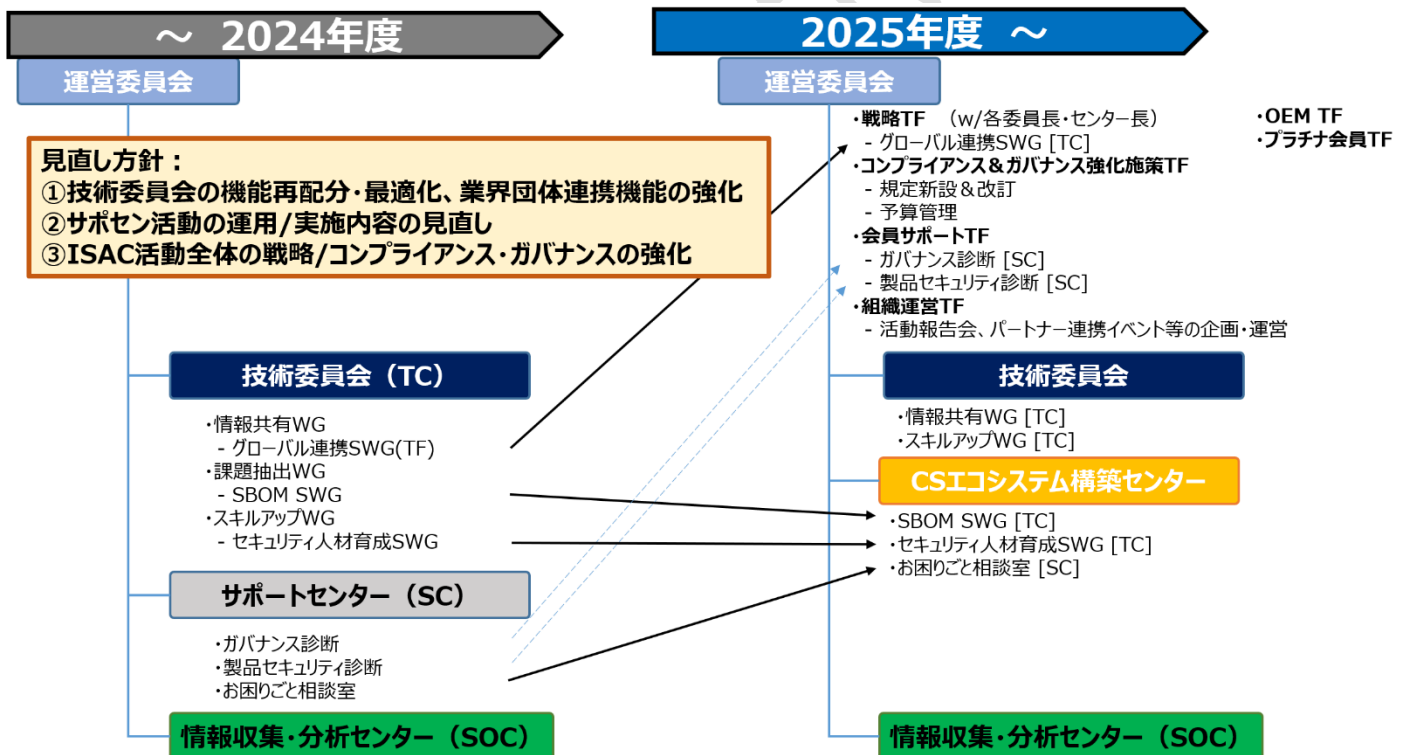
～ 2024年度

運営委員会

見直し方針：
①技術委員会の機能再配分・最適化、業界団体連携機能の強化
②サポセン活動の運用/実施内容の見直し
③ISAC活動全体の戦略/コンプライアンス・ガバナンスの強化

技術委員会（TC）

・情報共有WG
- グローバル連携SWG(TF)
・課題抽出WG
- SBOM SWG
・スキルアップWG
- セキュリティ人材育成SWG

サポートセンター（SC）

・ガバナンス診断
・製品セキュリティ診断
・お困りごと相談室

情報収集・分析センター（SOC）

2025年度 ～

運営委員会

・戦略TF (w/各委員長・センター長)
- グローバル連携SWG [TC]
・コンプライアンス＆ガバナンス強化施策TF
- 規定新設＆改訂
- 予算管理
・会員サポートTF
- ガバナンス診断 [SC]
- 製品セキュリティ診断 [SC]
・組織運営TF
- 活動報告会、パートナー連携イベント等の企画・運営

・OEM TF
・プラチナ会員TF

技術委員会

・情報共有WG [TC]
・スキルアップWG [TC]

CSエコシステム構築センター

・SBOM SWG [TC]
・セキュリティ人材育成SWG [TC]
・お困りごと相談室 [SC]

情報収集・分析センター（SOC）